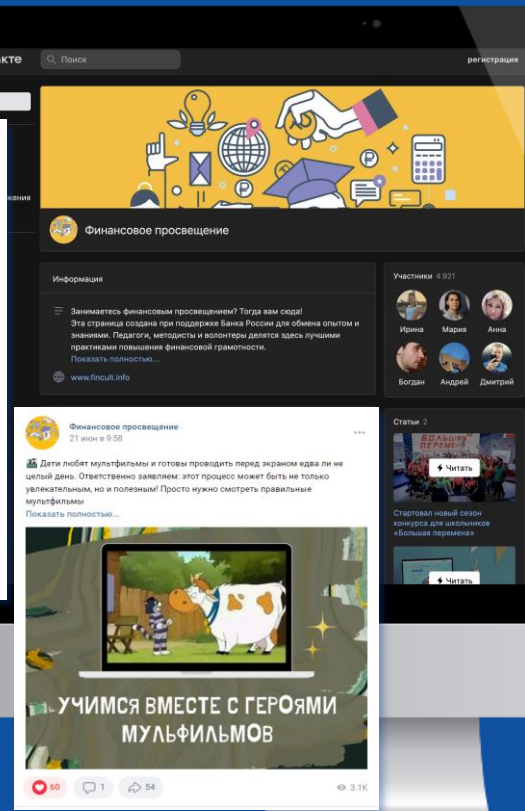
контакте

Поиск

регистрация

жения

Финансовое просвещение

Информация

Занимаетесь финансовым просвещением? Тогда вам сюда! Эта страница создана при поддержке Банка России для обмена опытом и знаниями. Педагоги, методисты и волонтеры делятся здесь лучшими практиками повышения финансовой грамотности.
Показать полностью...

www.fincult.info

Участники 4 921

Ирина
Мария
Анна
Богдан
Андрей
Дмитрий

Статьи 2

Читать

Стартовал новый сезон конкурса для школьников «Большая перемена»

Читать

Финансовое просвещение
21 июн в 9:58

Дети любят мультфильмы и готовы проводить перед экраном едва ли не целый день. Ответственно заявляем: этот процесс может быть не только увлекательным, но и полезным! Просто нужно смотреть правильные мультфильмы
Показать полностью...

УЧИМСЯ ВМЕСТЕ С ГЕРОЯМИ МУЛЬФИЛЬМОВ

60
1
54
3.1K